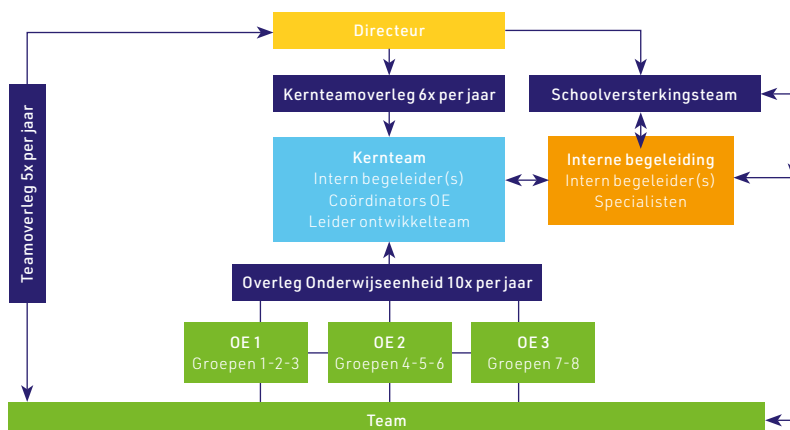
Directeur

Kernteamoverleg 6x per jaar

Schoolversterkingsteam

Teamoverleg 5x per jaar

Kernteam
Intern begeleider(s)
Coördinators OE
Leider ontwikkelteam

Interne begeleiding
Intern begeleider(s)
Specialisten

Overleg Onderwijseenheid 10x per jaar

OE 1
Groepen 1-2-3

OE 2
Groepen 4-5-6

OE 3
Groepen 7-8

Team